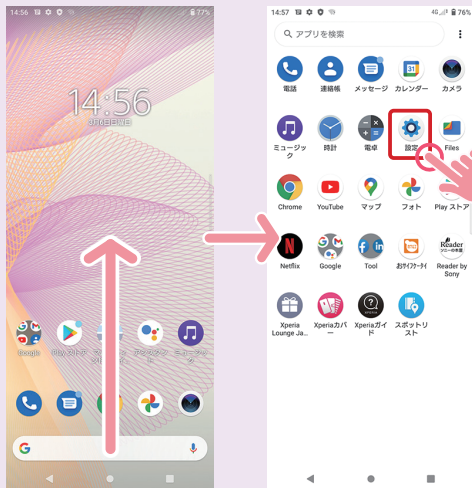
14:56 77%

14:56

3月8日(火)

Google Playストア アシスタント ミュージック

14:57 4G 76%

アプリを検索

電話 連絡帳 メッセージ カレンダー カメラ

ミュージック 時計 電卓 設定 Files

Chrome YouTube マップ フォト Play ストア

Netflix Google Tool おサイフケータイ Reader by Sony

Xperia Lounge Ja... Xperiaカバー Xperiaガイド スポットリスト